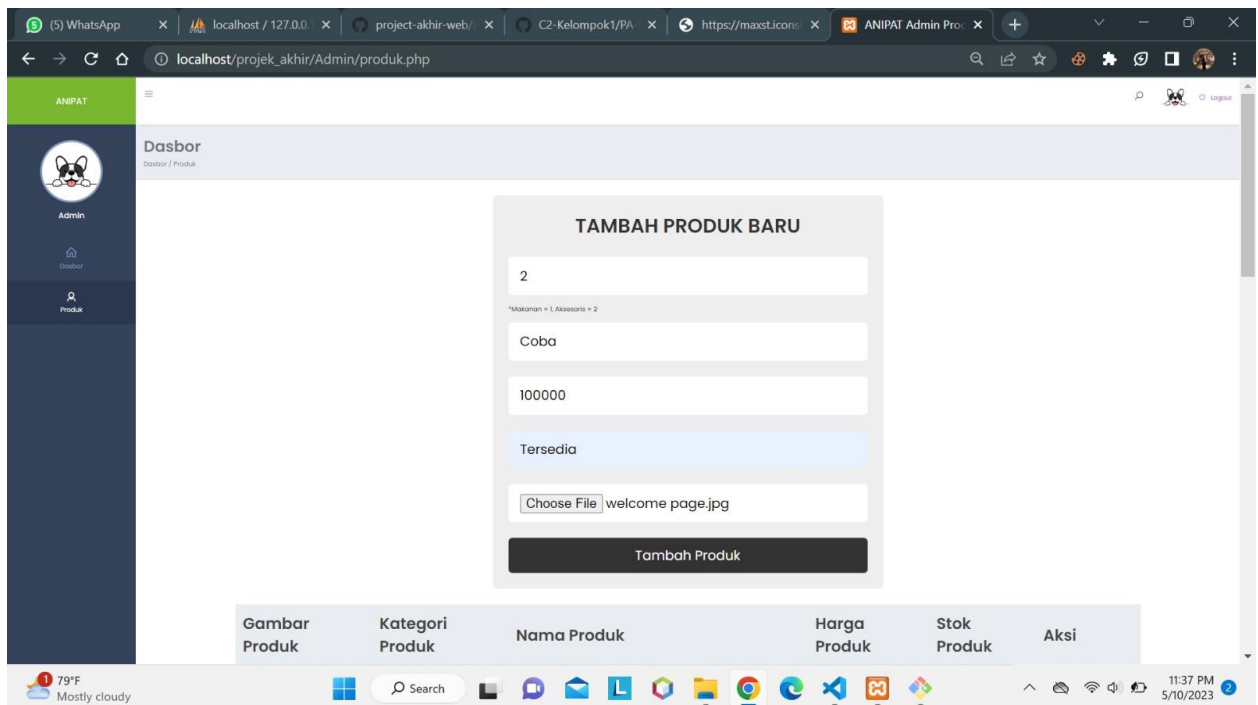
(5) WhatsApp | localhost / 127.0.0. | project-akhir-web/ | C2-Kelompok1/PA | https://maxst.icons | ANIPAT Admin Pro

localhost/projek_akhir/Admin/produk.php

ANIPAT

Logout

Admin

Dasbor

Produk

Dasbor
Dasbor / Produk

TAMBAH PRODUK BARU

2

*Makanan = 1, Aksesoris = 2

Coba

100000

Tersedia

Choose File welcome page.jpg

Tambah Produk

| Gambar Produk | Kategori Produk | Nama Produk | Harga Produk | Stok Produk | Aksi |
|---|---|---|---|---|---|

79°F
Mostly cloudy

Search

11:37 PM
5/10/2023